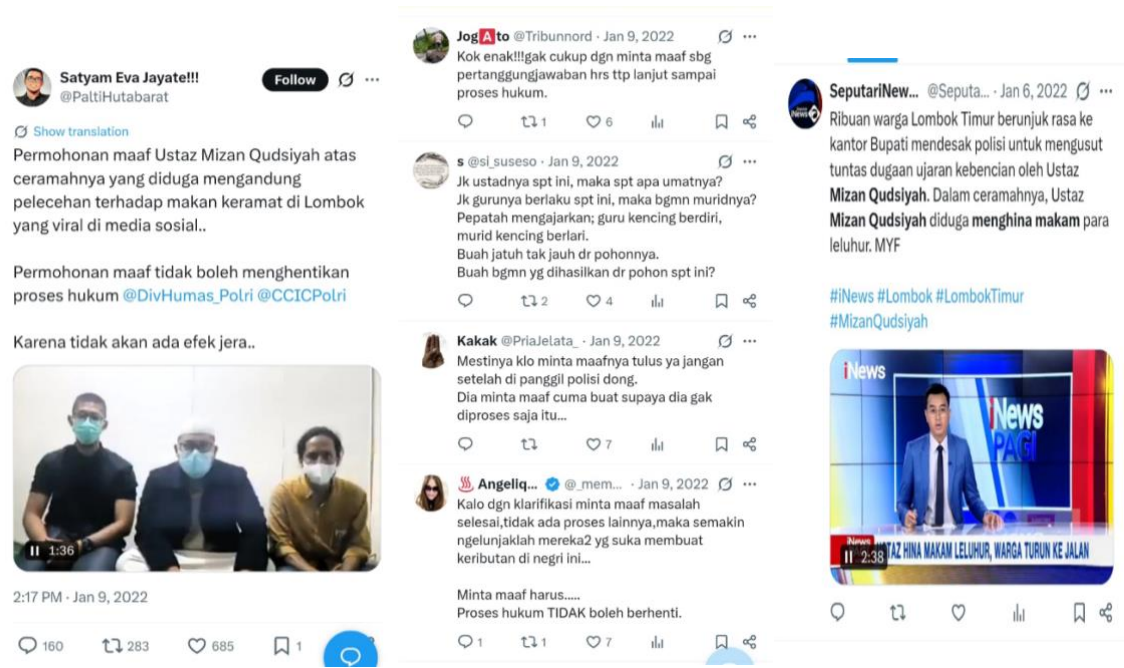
Satyam Eva Jayate!!!
@PaltiHutabarat
Follow

Show translation

Permohonan maaf Ustaz Mizan Qudsiyah atas ceramahnya yang diduga mengandung pelecehan terhadap makan keramat di Lombok yang viral di media sosial..

Permohonan maaf tidak boleh menghentikan proses hukum @DivHumas_Polri @CCICPolri

Karena tidak akan ada efek jera..

1:36

2:17 PM · Jan 9, 2022

160 283 685 1

JogAto @Tribunnord · Jan 9, 2022
Kok enak!!!gak cukup dgn minta maaf sbg pertanggungjawaban hrs ttp lanjut sampai proses hukum.
1 6

s @si_suseso · Jan 9, 2022
Jk ustadnya spt ini, maka spt apa umatnya?
Jk gurunya berlaku spt ini, maka bgmn muridnya?
Pepatah mengajarkan; guru kencing berdiri, murid kencing berlari.
Buah jatuh tak jauh dr pohonnya.
Buah bgmn yg dihasilkan dr pohon spt ini?
2 4

Kakak @PriaJelata_ · Jan 9, 2022
Mestinya klo minta maafnya tulus ya jangan setelah di panggil polisi dong.
Dia minta maaf cuma buat supaya dia gak diproses saja itu...
7

Angeliq... @_mem... · Jan 9, 2022
Kalo dgn klarifikasi minta maaf masalah selesai,tidak ada proses lainnya,maka semakin ngelunjaklah mereka2 yg suka membuat keributan di negri ini...

Minta maaf harus.....
Proses hukum TIDAK boleh berhenti.
1 1 7

SeputariNew... @Seputa... · Jan 6, 2022
Ribuan warga Lombok Timur berunjuk rasa ke kantor Bupati mendesak polisi untuk mengusut tuntas dugaan ujaran kebencian oleh Ustaz Mizan Qudsiyah. Dalam ceramahnya, Ustaz Mizan Qudsiyah diduga menghina makam para leluhur. MYF

#iNews #Lombok #LombokTimur #MizanQudsiyah

iNews
iNews PAGI
iNews
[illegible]TAZ HINA MAKAM LELUHUR, WARGA TURUN KE JALAN
2:38